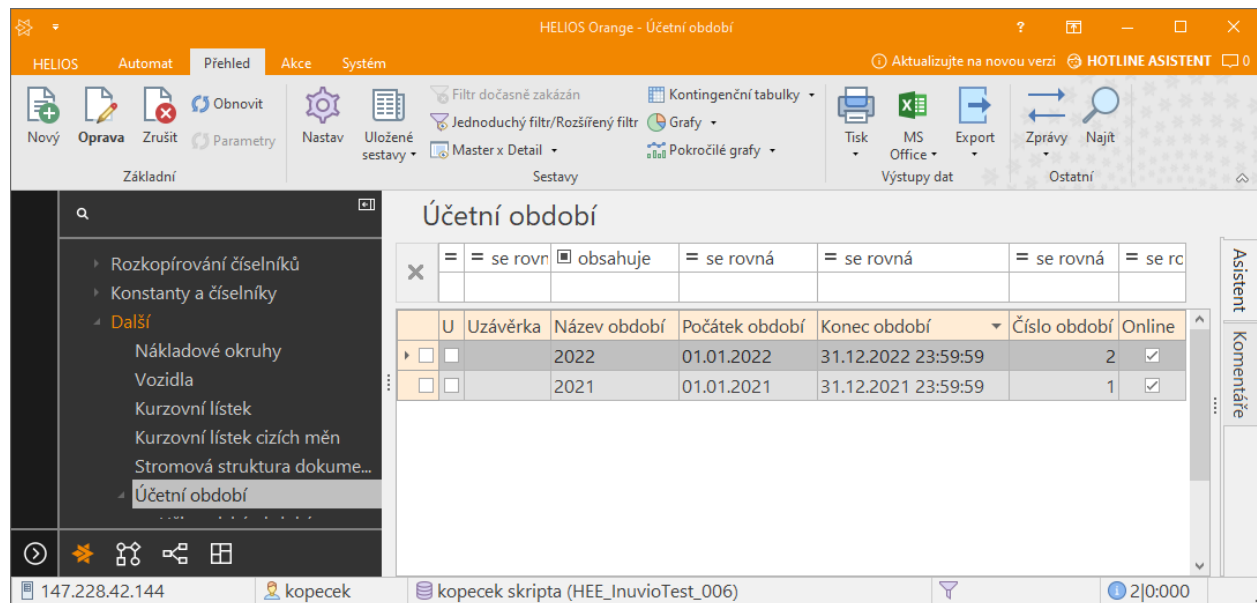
HELIOS Orange - Účetní období

HELIOS Automat Přehled Akce Systém

Aktualizujte na novou verzi HOTLINE ASISTENT 0

Nový Oprava Zrušit Obnovit Parametry
Základní

Nastav Uložené sestavy Filtr dočasně zakázán Jednoduchý filtr/Rozšířený filtr Master x Detail Kontingenční tabulky Grafy Pokročilé grafy
Sestavy

Tisk MS Office Export
Výstupy dat

Zprávy Najít
Ostatní

Rozkopírování číselníků
Konstanty a číselníky
Další
Nákladové okruhy
Vozidla
Kurzovní lístek
Kurzovní lístek cizích měn
Stromová struktura dokume...
Účetní období

Účetní období

| = | = se rovn | obsahuje | = se rovná | = se rovná | = se rovná | = se rc |
|---|---|---|---|---|---|---|

| | U | Uzávěrka | Název období | Počátek období | Konec období | Číslo období | Online |
|---|---|---|---|---|---|---|---|
| | | | 2022 | 01.01.2022 | 31.12.2022 23:59:59 | 2 | ☑ |
| | | | 2021 | 01.01.2021 | 31.12.2021 23:59:59 | 1 | ☑ |

Asistent
Komentáře

147.228.42.144 kopecek kopecek skripta (HEE_InuvioTest_006) 2|0:000